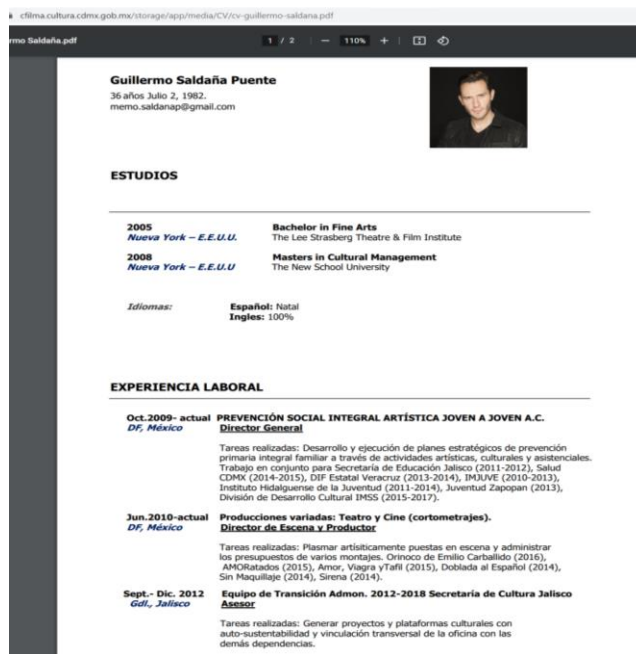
cfilma.cultura.cdmx.gob.mx/storage/app/media/CV/cv-guillermo-saldana.pdf

rmo Saldaña.pdf

1 / 2 | — 110% + |

Guillermo Saldaña Puente
36 años Julio 2, 1982.
memo.saldanap@gmail.com

ESTUDIOS

2005 Bachelor in Fine Arts
Nueva York – E.E.U.U. The Lee Strasberg Theatre & Film Institute

2008 Masters in Cultural Management
Nueva York – E.E.U.U The New School University

Idiomas: Español: Natal
Ingles: 100%

EXPERIENCIA LABORAL

Oct.2009- actual PREVENCIÓN SOCIAL INTEGRAL ARTÍSTICA JOVEN A JOVEN A.C.
DF, México Director General

Tareas realizadas: Desarrollo y ejecución de planes estratégicos de prevención primaria integral familiar a través de actividades artísticas, culturales y asistenciales. Trabajo en conjunto para Secretaría de Educación Jalisco (2011-2012), Salud CDMX (2014-2015), DIF Estatal Veracruz (2013-2014), IMJUVE (2010-2013), Instituto Hidalguense de la Juventud (2011-2014), Juventud Zapopan (2013), División de Desarrollo Cultural IMSS (2015-2017).

Jun.2010-actual Producciones variadas: Teatro y Cine (cortometrajes).
DF, México Director de Escena y Productor

Tareas realizadas: Plasmar artísiticamente puestas en escena y administrar los presupuestos de varios montajes. Orinoco de Emilio Carballido (2016), AMORatados (2015), Amor, Viagra yTafil (2015), Doblada al Español (2014), Sin Maquillaje (2014), Sirena (2014).

Sept.- Dic. 2012 Equipo de Transición Admon. 2012-2018 Secretaría de Cultura Jalisco
Gdl., Jalisco Asesor

Tareas realizadas: Generar proyectos y plataformas culturales con auto-sustentabilidad y vinculación transversal de la oficina con las demás dependencias.